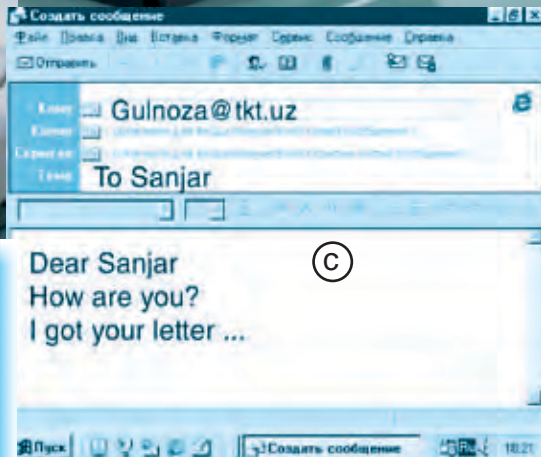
Создать сообщение

Файл Правка Вид Вставка Формат Сервис Сообщение Справка

Отправить

Кому: Gulnoza@tkt.uz
Копия: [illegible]
Скрытая: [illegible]
Тема: To Sanjar

C

Dear Sanjar
How are you?
I got your letter ...

Пуск | Создать сообщение | 18:21